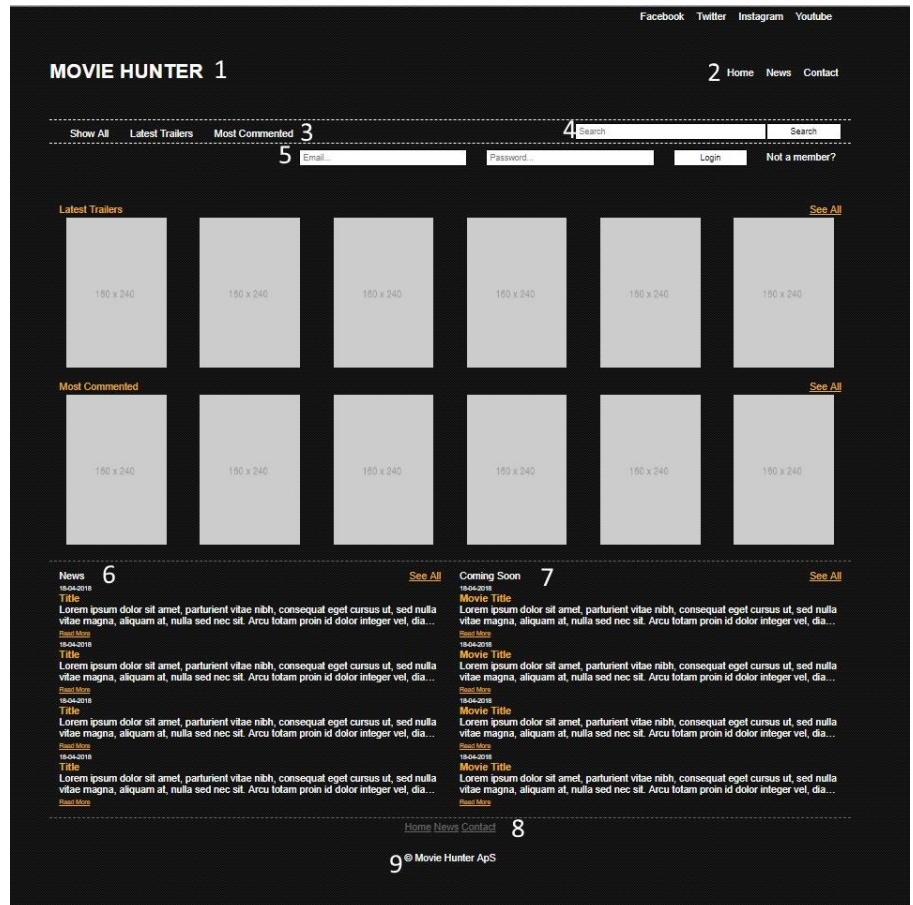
Facebook Twitter Instagram Youtube

MOVIE HUNTER 1

2 Home News Contact

Show All Latest Trailers Most Commented 3

4 Search Search

5 Email... Password... Login Not a member?

Latest Trailers See All

180 x 240 180 x 240 180 x 240 180 x 240 180 x 240 180 x 240

Most Commented See All

180 x 240 180 x 240 180 x 240 180 x 240 180 x 240 180 x 240

News 6 See All

18-04-2018
Title
Lorem ipsum dolor sit amet, parturient vitae nibh, consequat eget cursus ut, sed nulla vitae magna, aliquam at, nulla sed nec sit. Arcu totam proin id dolor integer vel, dia...
Read More

18-04-2018
Title
Lorem ipsum dolor sit amet, parturient vitae nibh, consequat eget cursus ut, sed nulla vitae magna, aliquam at, nulla sed nec sit. Arcu totam proin id dolor integer vel, dia...
Read More

18-04-2018
Title
Lorem ipsum dolor sit amet, parturient vitae nibh, consequat eget cursus ut, sed nulla vitae magna, aliquam at, nulla sed nec sit. Arcu totam proin id dolor integer vel, dia...
Read More

18-04-2018
Title
Lorem ipsum dolor sit amet, parturient vitae nibh, consequat eget cursus ut, sed nulla vitae magna, aliquam at, nulla sed nec sit. Arcu totam proin id dolor integer vel, dia...
Read More

Coming Soon 7 See All

18-04-2018
Movie Title
Lorem ipsum dolor sit amet, parturient vitae nibh, consequat eget cursus ut, sed nulla vitae magna, aliquam at, nulla sed nec sit. Arcu totam proin id dolor integer vel, dia...
Read More

18-04-2018
Movie Title
Lorem ipsum dolor sit amet, parturient vitae nibh, consequat eget cursus ut, sed nulla vitae magna, aliquam at, nulla sed nec sit. Arcu totam proin id dolor integer vel, dia...
Read More

18-04-2018
Movie Title
Lorem ipsum dolor sit amet, parturient vitae nibh, consequat eget cursus ut, sed nulla vitae magna, aliquam at, nulla sed nec sit. Arcu totam proin id dolor integer vel, dia...
Read More

18-04-2018
Movie Title
Lorem ipsum dolor sit amet, parturient vitae nibh, consequat eget cursus ut, sed nulla vitae magna, aliquam at, nulla sed nec sit. Arcu totam proin id dolor integer vel, dia...
Read More

Home News Contact 8

9 © Movie Hunter ApS